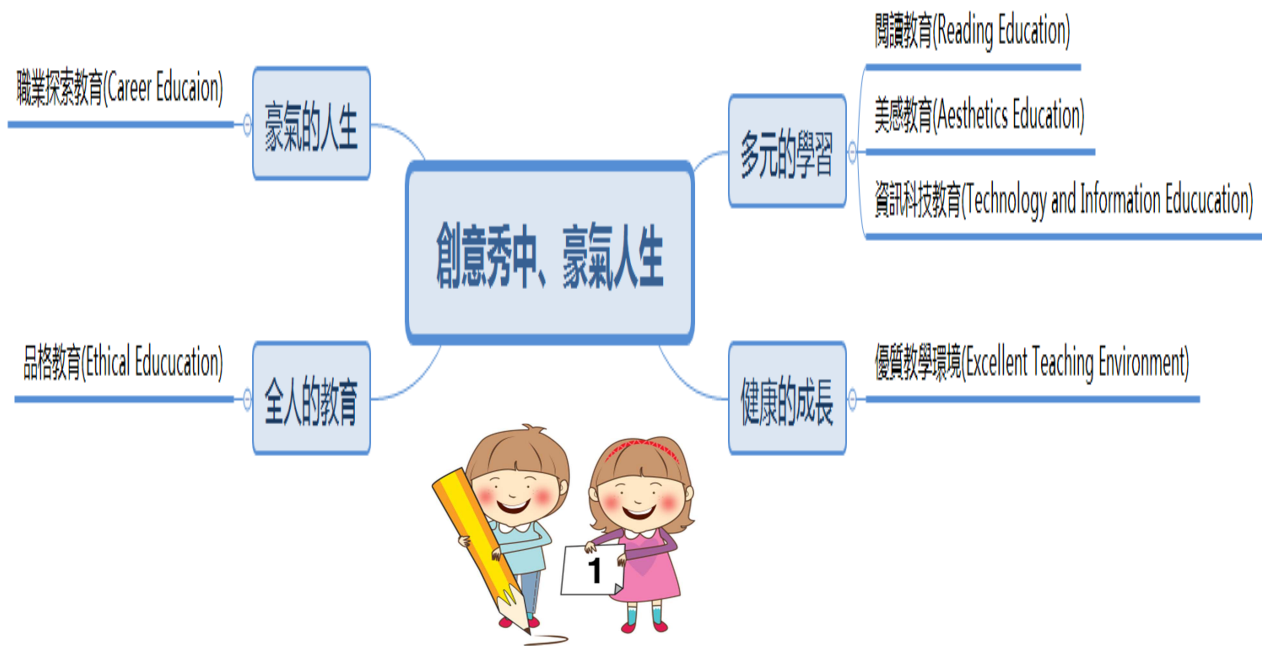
創意秀中、豪氣人生

豪氣的人生

職業探索教育(Career Educaion)

多元的學習

閱讀教育(Reading Education)

美感教育(Aesthetics Education)

資訊科技教育(Technology and Information Educucation)

全人的教育

品格教育(Ethical Educucation)

健康的成長

優質教學環境(Excellent Teaching Environment)

1